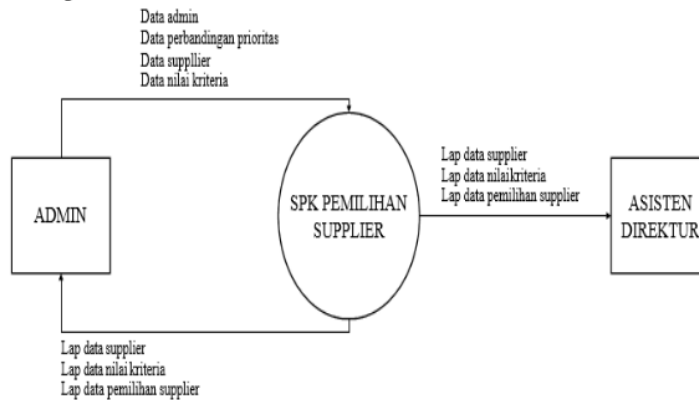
Data admin
Data perbandingan prioritas
Data suppllier
Data nilai kriteria

ADMIN

SPK PEMILIHAN SUPPLIER

Lap data supplier
Lap data nilaikriteria
Lap data pemilihan supplier

ASISTEN DIREKTUR

Lap data supplier
Lap data nilai kriteria
Lap data pemilihan supplier